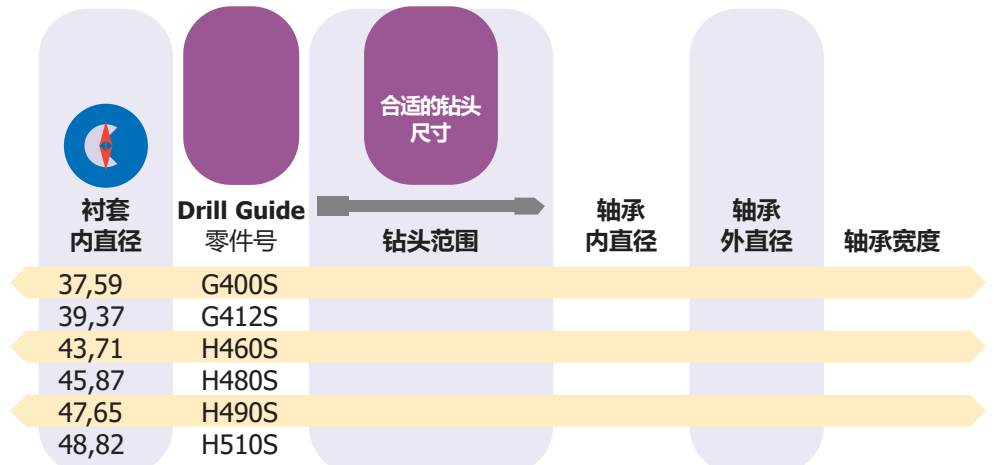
合适的钻头尺寸

| 衬套内直径 | Drill Guide 零件号 | 钻头范围 | 轴承内直径 | 轴承外直径 | 轴承宽度 |
|---|---|---|---|---|---|
| 37,59 | G400S | | | | |
| 39,37 | G412S | | | | |
| 43,71 | H460S | | | | |
| 45,87 | H480S | | | | |
| 47,65 | H490S | | | | |
| 48,82 | H510S | | | | |